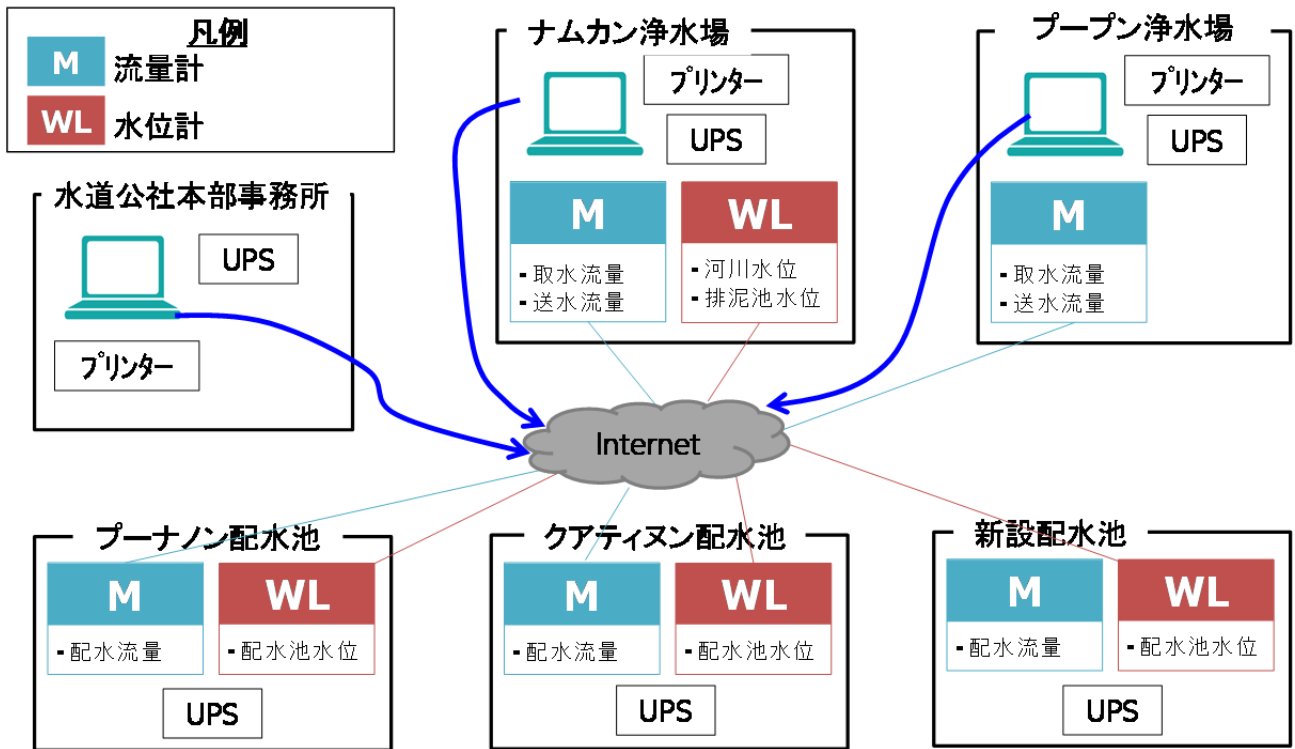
凡例
M 流量計
WL 水位計

ナムカン浄水場
プリンター
UPS
M
- 取水流量
- 送水流量
WL
- 河川水位
- 排泥池水位

プープン浄水場
プリンター
UPS
M
- 取水流量
- 送水流量

水道公社本部事務所
UPS
プリンター

Internet

プーナノン配水池
M
- 配水流量
WL
- 配水池水位
UPS

クアティヌン配水池
M
- 配水流量
WL
- 配水池水位
UPS

新設配水池
M
- 配水流量
WL
- 配水池水位
UPS